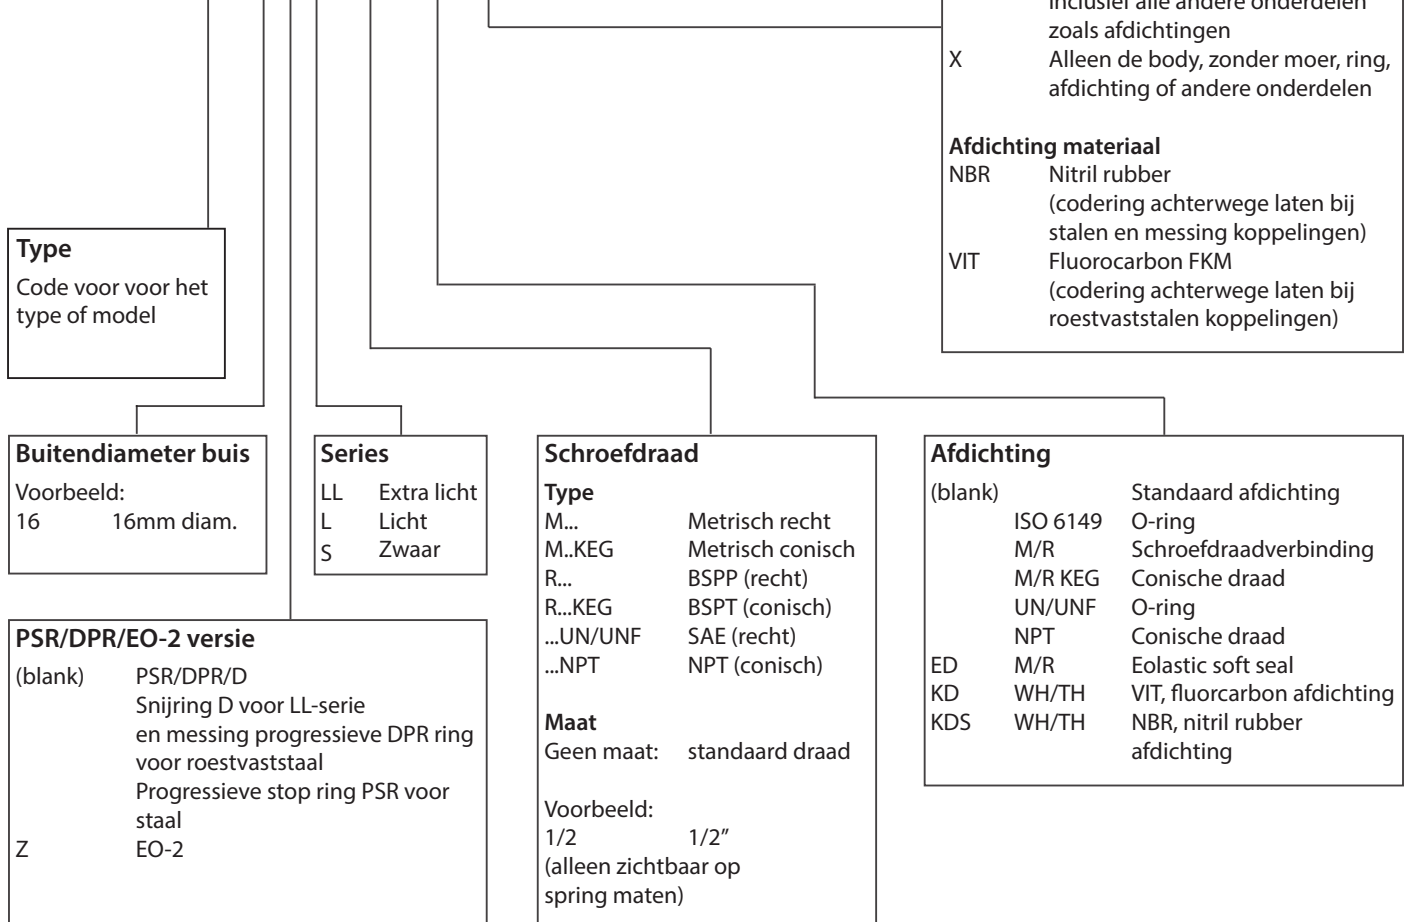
inclusief alle andere onderdelen zoals afdichtingen
X Alleen de body, zonder moer, ring, afdichting of andere onderdelen

**Afdichting materiaal**
NBR Nitril rubber (codering achterwege laten bij stalen en messing koppelingen)
VIT Fluorocarbon FKM (codering achterwege laten bij roestvaststalen koppelingen)

**Type**
Code voor voor het type of model

**Buitendiameter buis**
Voorbeeld:
16 16mm diam.

**Series**
LL Extra licht
L Licht
S Zwaar

**Schroefdraad**
**Type**
| | |
|---|---|
| M... | Metrisch recht |
| M..KEG | Metrisch conisch |
| R... | BSPP (recht) |
| R...KEG | BSPT (conisch) |
| ...UN/UNF | SAE (recht) |
| ...NPT | NPT (conisch) |

**Maat**
Geen maat: standaard draad

Voorbeeld:
1/2 1/2″
(alleen zichtbaar op spring maten)

**Afdichting**
| | | |
|---|---|---|
| (blank) | | Standaard afdichting |
| | ISO 6149 | O-ring |
| | M/R | Schroefdraadverbinding |
| | M/R KEG | Conische draad |
| | UN/UNF | O-ring |
| | NPT | Conische draad |
| ED | M/R | Eolastic soft seal |
| KD | WH/TH | VIT, fluorcarbon afdichting |
| KDS | WH/TH | NBR, nitril rubber afdichting |

**PSR/DPR/EO-2 versie**
(blank) PSR/DPR/D
Snijring D voor LL-serie en messing progressieve DPR ring voor roestvaststaal
Progressieve stop ring PSR voor staal
Z EO-2